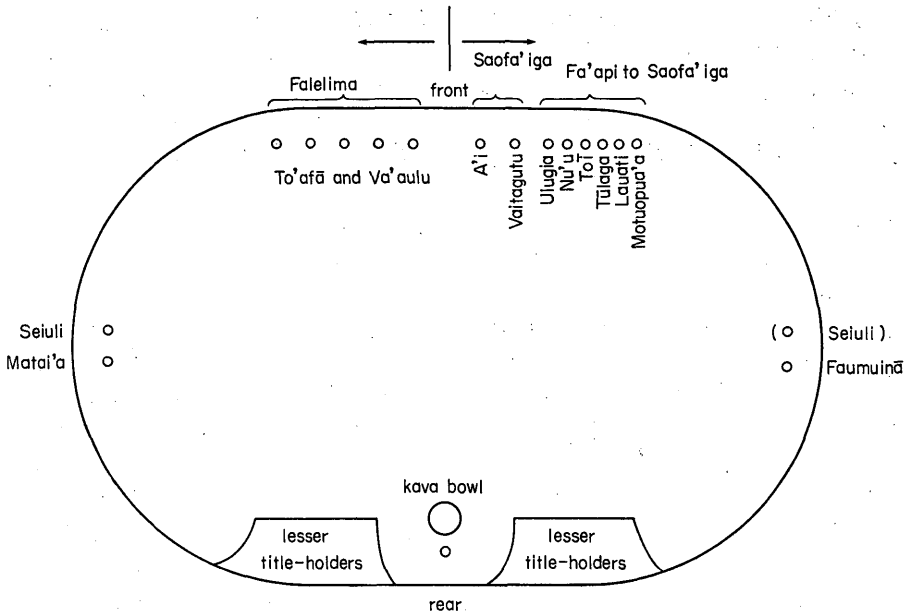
Saofa'iga

Falelima

front

Fa'api to Saofa'iga

To'afā and Va'aulu

A'i

Vaitagutu

Ulugia

Nu'u

Toī

Tūlaga

Lauati

Motuopua'a

Seiuli

Matai'a

(Seiuli)

Faumuinā

kava bowl

lesser title-holders

lesser title-holders

rear